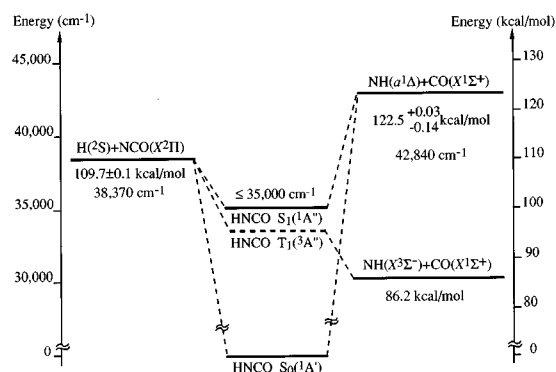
Energy (cm-1)

Energy (kcal/mol)

45,000

40,000

35,000

30,000

0

130

120

110

100

90

80

0

H($^2$S)+NCO($X^2\Pi$)

109.7±0.1 kcal/mol

38,370 cm-1

≤ 35,000 cm-1

HNCO S$_1$($^1$A")

HNCO T$_1$($^3$A")

HNCO S$_0$($^1$A')

NH($a^1\Delta$)+CO($X^1\Sigma^+$)

$122.5^{+0.03}_{-0.14}$ kcal/mol

42,840 cm-1

NH($X^3\Sigma^-$)+CO($X^1\Sigma^+$)

86.2 kcal/mol